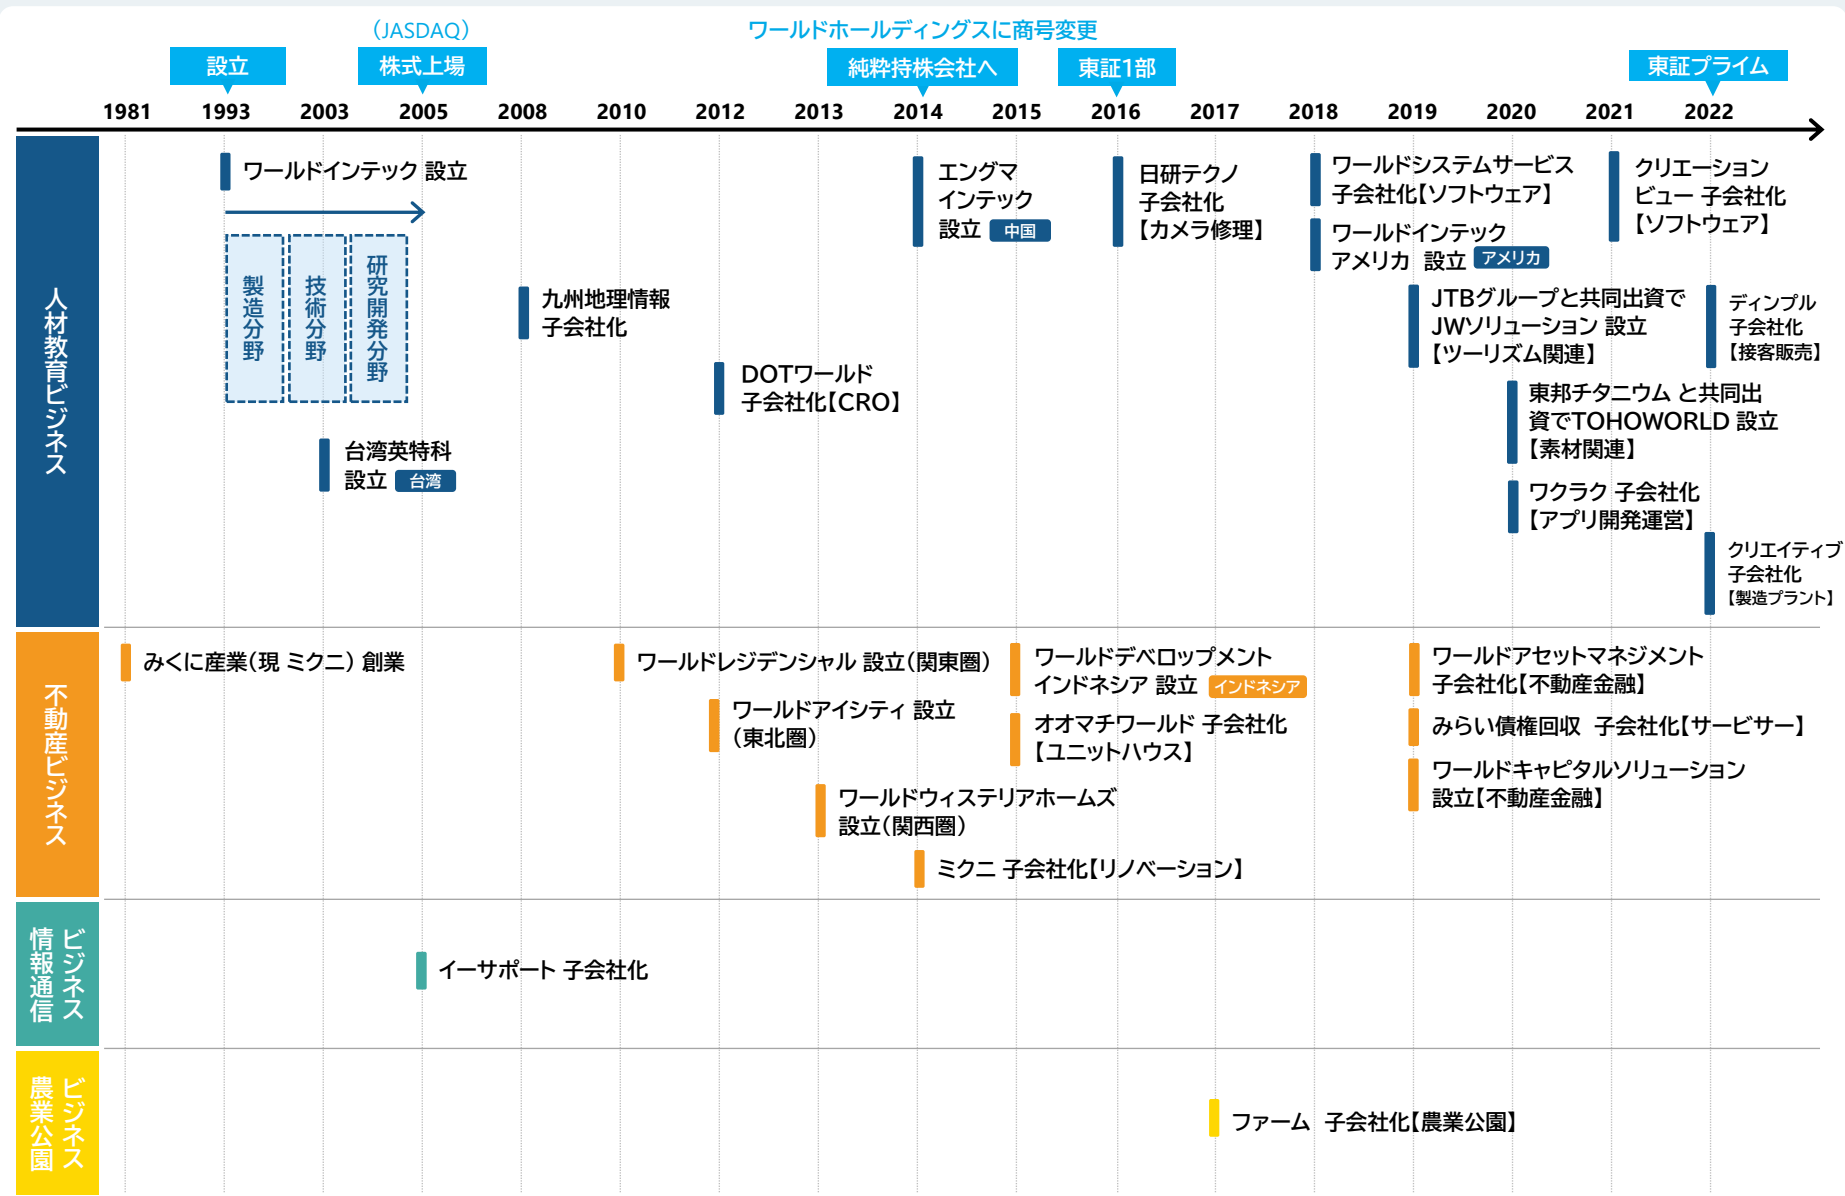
（JASDAQ）
ワールドホールディングスに商号変更
設立
株式上場
純粋持株会社へ
東証1部
東証プライム

1981 1993 2003 2005 2008 2010 2012 2013 2014 2015 2016 2017 2018 2019 2020 2021 2022

人材教育ビジネス

ワールドインテック 設立

製造分野
技術分野
研究開発分野

台湾英特科 設立 台湾

九州地理情報 子会社化

DOTワールド 子会社化【CRO】

エングマ インテック 設立 中国

日研テクノ 子会社化 【カメラ修理】

ワールドシステムサービス 子会社化【ソフトウェア】

ワールドインテック アメリカ 設立 アメリカ

クリエーション ビュー 子会社化 【ソフトウェア】

JTBグループと共同出資で JWソリューション 設立 【ツーリズム関連】

ディンプル 子会社化 【接客販売】

東邦チタニウム と共同出資でTOHOWORLD 設立 【素材関連】

ワクラク 子会社化 【アプリ開発運営】

クリエイティブ 子会社化 【製造プラント】

不動産ビジネス

みくに産業（現 ミクニ）創業

ワールドレジデンシャル 設立（関東圏）

ワールドアイシティ 設立 （東北圏）

ワールドウィステリアホームズ 設立（関西圏）

ミクニ 子会社化【リノベーション】

ワールドデベロップメント インドネシア 設立 インドネシア

オオマチワールド 子会社化 【ユニットハウス】

ワールドアセットマネジメント 子会社化【不動産金融】

みらい債権回収 子会社化【サービサー】

ワールドキャピタルソリューション 設立【不動産金融】

情報通信ビジネス

イーサポート 子会社化

農業公園ビジネス

ファーム 子会社化【農業公園】